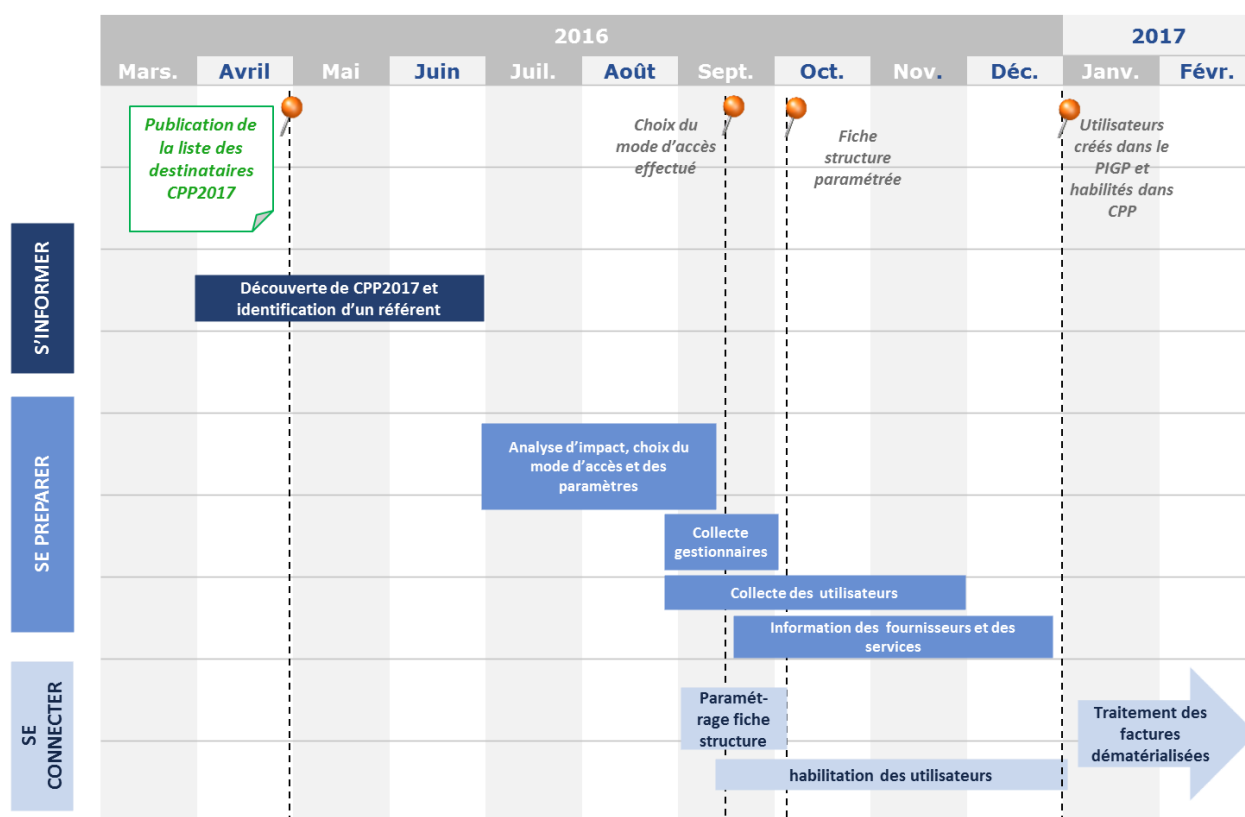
| 2016 | | | | | | | | | | 2017 | |
|---|---|---|---|---|---|---|---|---|---|---|---|
| Mars. | Avril | Mai | Juin | Juil. | Août | Sept. | Oct. | Nov. | Déc. | Janv. | Févr. |

Publication de la liste des destinataires CPP2017

Choix du mode d'accès effectué

Fiche structure paramétrée

Utilisateurs créés dans le PIGP et habilités dans CPP

S'INFORMER

Découverte de CPP2017 et identification d'un référent

SE PREPARER

Analyse d'impact, choix du mode d'accès et des paramètres

Collecte gestionnaires

Collecte des utilisateurs

Information des fournisseurs et des services

SE CONNECTER

Paramétrage fiche structure

habilitation des utilisateurs

Traitement des factures dématérialisées